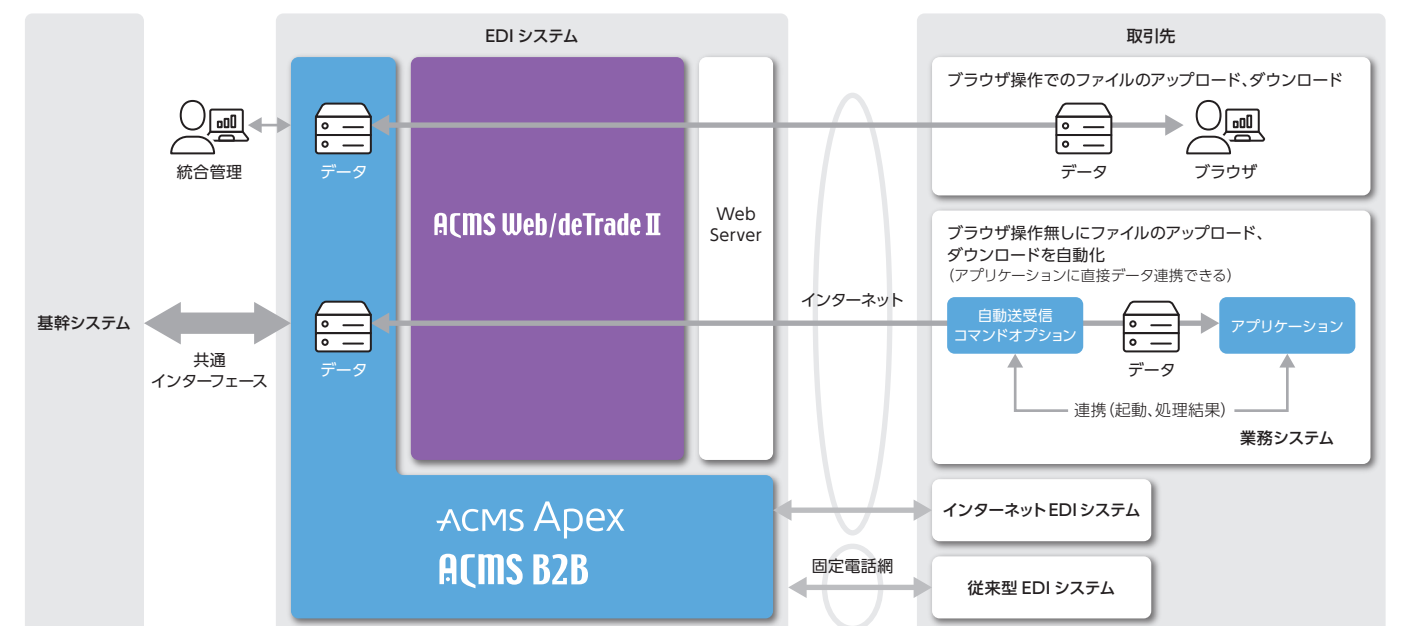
EDI システム

取引先

統合管理

データ

ACMS Web/deTrade II

Web Server

ブラウザ操作でのファイルのアップロード、ダウンロード

データ

ブラウザ

ブラウザ操作無しにファイルのアップロード、ダウンロードを自動化
(アプリケーションに直接データ連携できる)

基幹システム

共通
インターフェース

データ

インターネット

自動送受信
コマンドオプション

データ

アプリケーション

連携(起動、処理結果)

業務システム

ACMS Apex

ACMS B2B

インターネット EDI システム

固定電話網

従来型 EDI システム